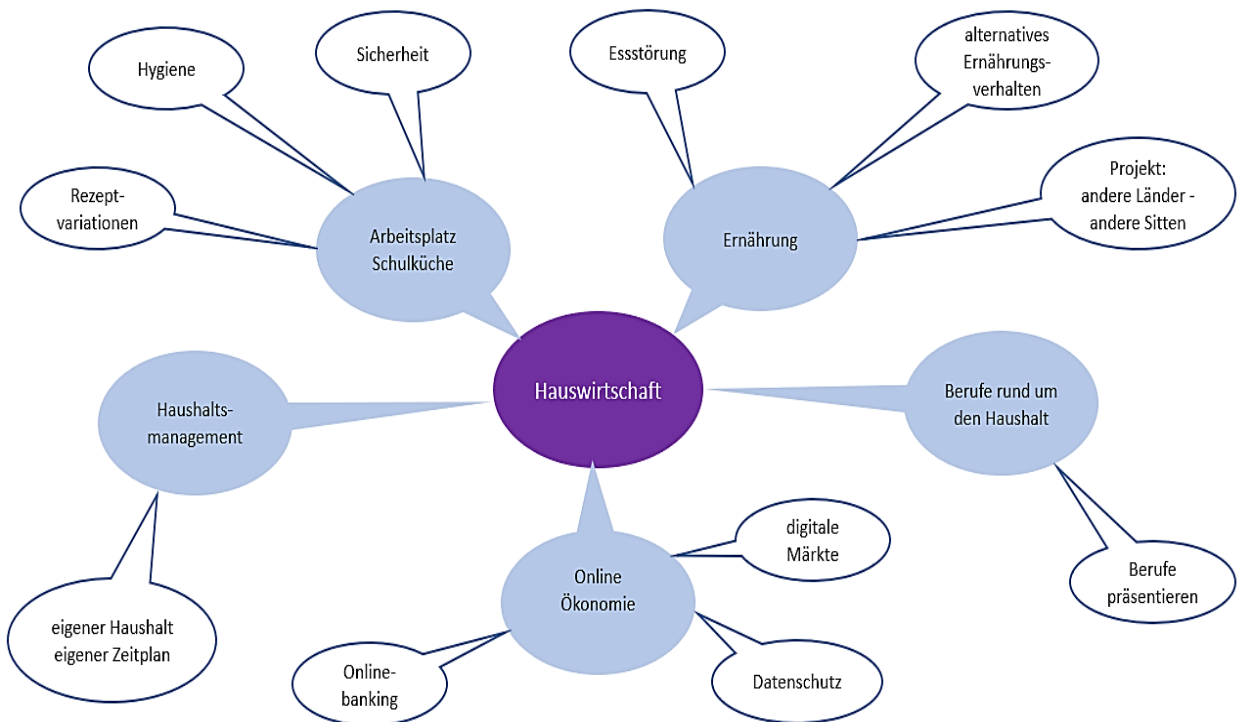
Hauswirtschaft

Arbeitsplatz Schulküche

Hygiene

Sicherheit

Rezeptvariationen

Ernährung

Essstörung

alternatives Ernährungsverhalten

Projekt: andere Länder - andere Sitten

Haushaltsmanagement

eigener Haushalt eigener Zeitplan

Berufe rund um den Haushalt

Berufe präsentieren

Online Ökonomie

digitale Märkte

Datenschutz

Onlinebanking